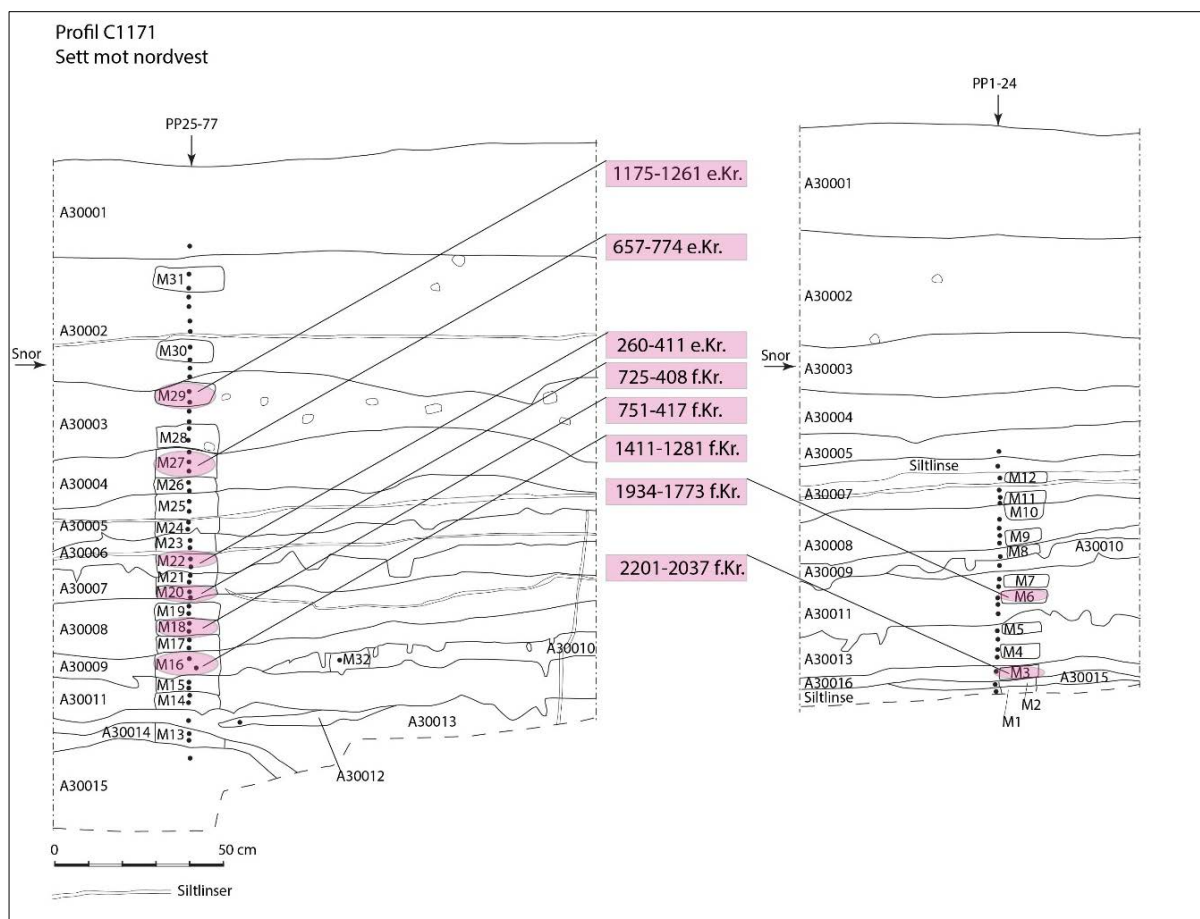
Profil C1171
Sett mot nordvest

PP25-77

A30001
M31
A30002
Snor
M30
M29
A30003
M28
M27
A30004
M26
M25
A30005
M24
M23
A30006
M22
M21
A30007
M20
M19
A30008
M18
M17
A30009
M16
M32
A30010
M15
A30011
M14
A30013
A30014
M13
A30012
A30015

1175-1261 e.Kr.
657-774 e.Kr.
260-411 e.Kr.
725-408 f.Kr.
751-417 f.Kr.
1411-1281 f.Kr.
1934-1773 f.Kr.
2201-2037 f.Kr.

PP1-24

A30001
A30002
Snor
A30003
A30004
A30005
Siltlinse
M12
A30007
M11
M10
M9
A30008
M8
A30010
A30009
M7
M6
A30011
M5
M4
A30013
M3
A30016
A30015
Siltlinse
M2
M1

0
50 cm
Siltlinser